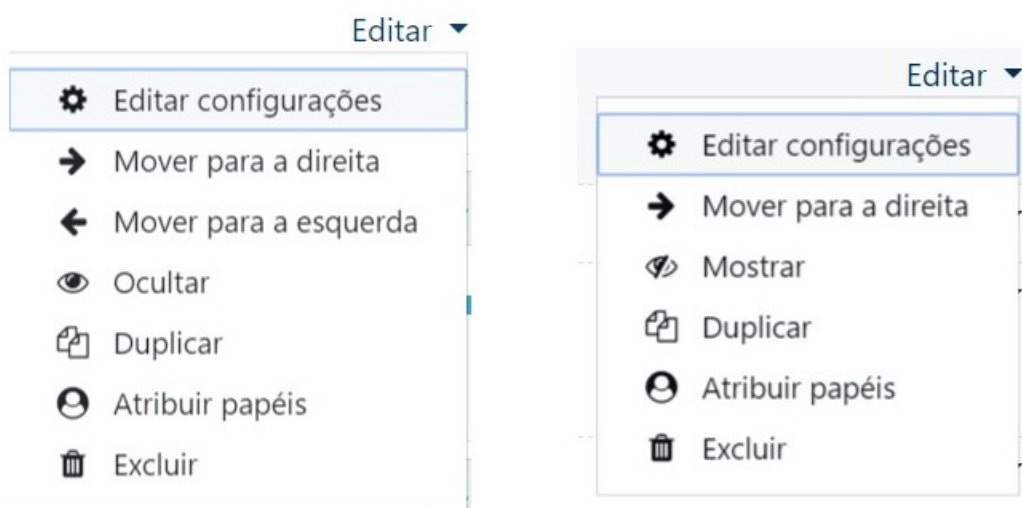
Editar

Editar configurações
Mover para a direita
Mover para a esquerda
Ocultar
Duplicar
Atribuir papéis
Excluir

Editar

Editar configurações
Mover para a direita
Mostrar
Duplicar
Atribuir papéis
Excluir